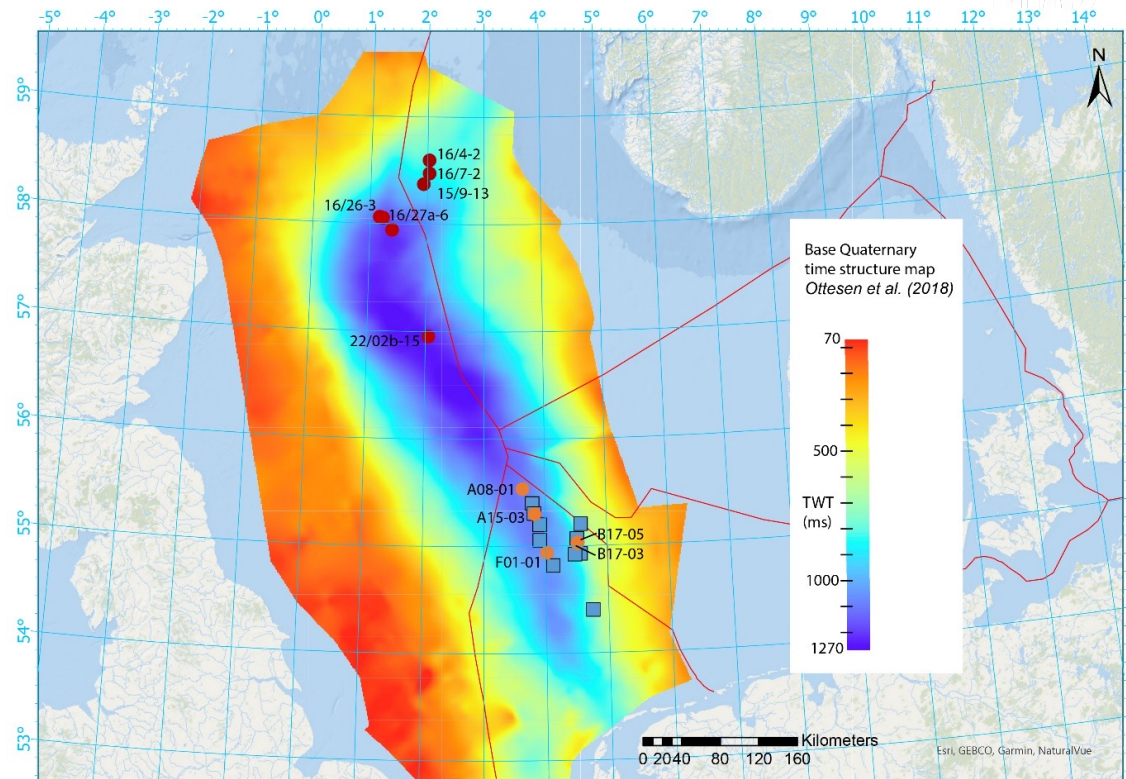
-5° -4° -3° -2° -1° 0° 1° 2° 3° 4° 5° 6° 7° 8° 9° 10° 11° 12° 13° 14°

N

59°
58°
57°
56°
55°
54°
53°

16/4-2
16/7-2
15/9-13
16/26-3
16/27a-6
22/02b-15
A08-01
A15-03
F01-01
B17-05
B17-03

Base Quaternary time structure map *Ottesen et al. (2018)*

70
500
TWT (ms)
1000
1270

Kilometers
0 20 40 80 120 160

Esri, GEBCO, Garmin, NaturalVue